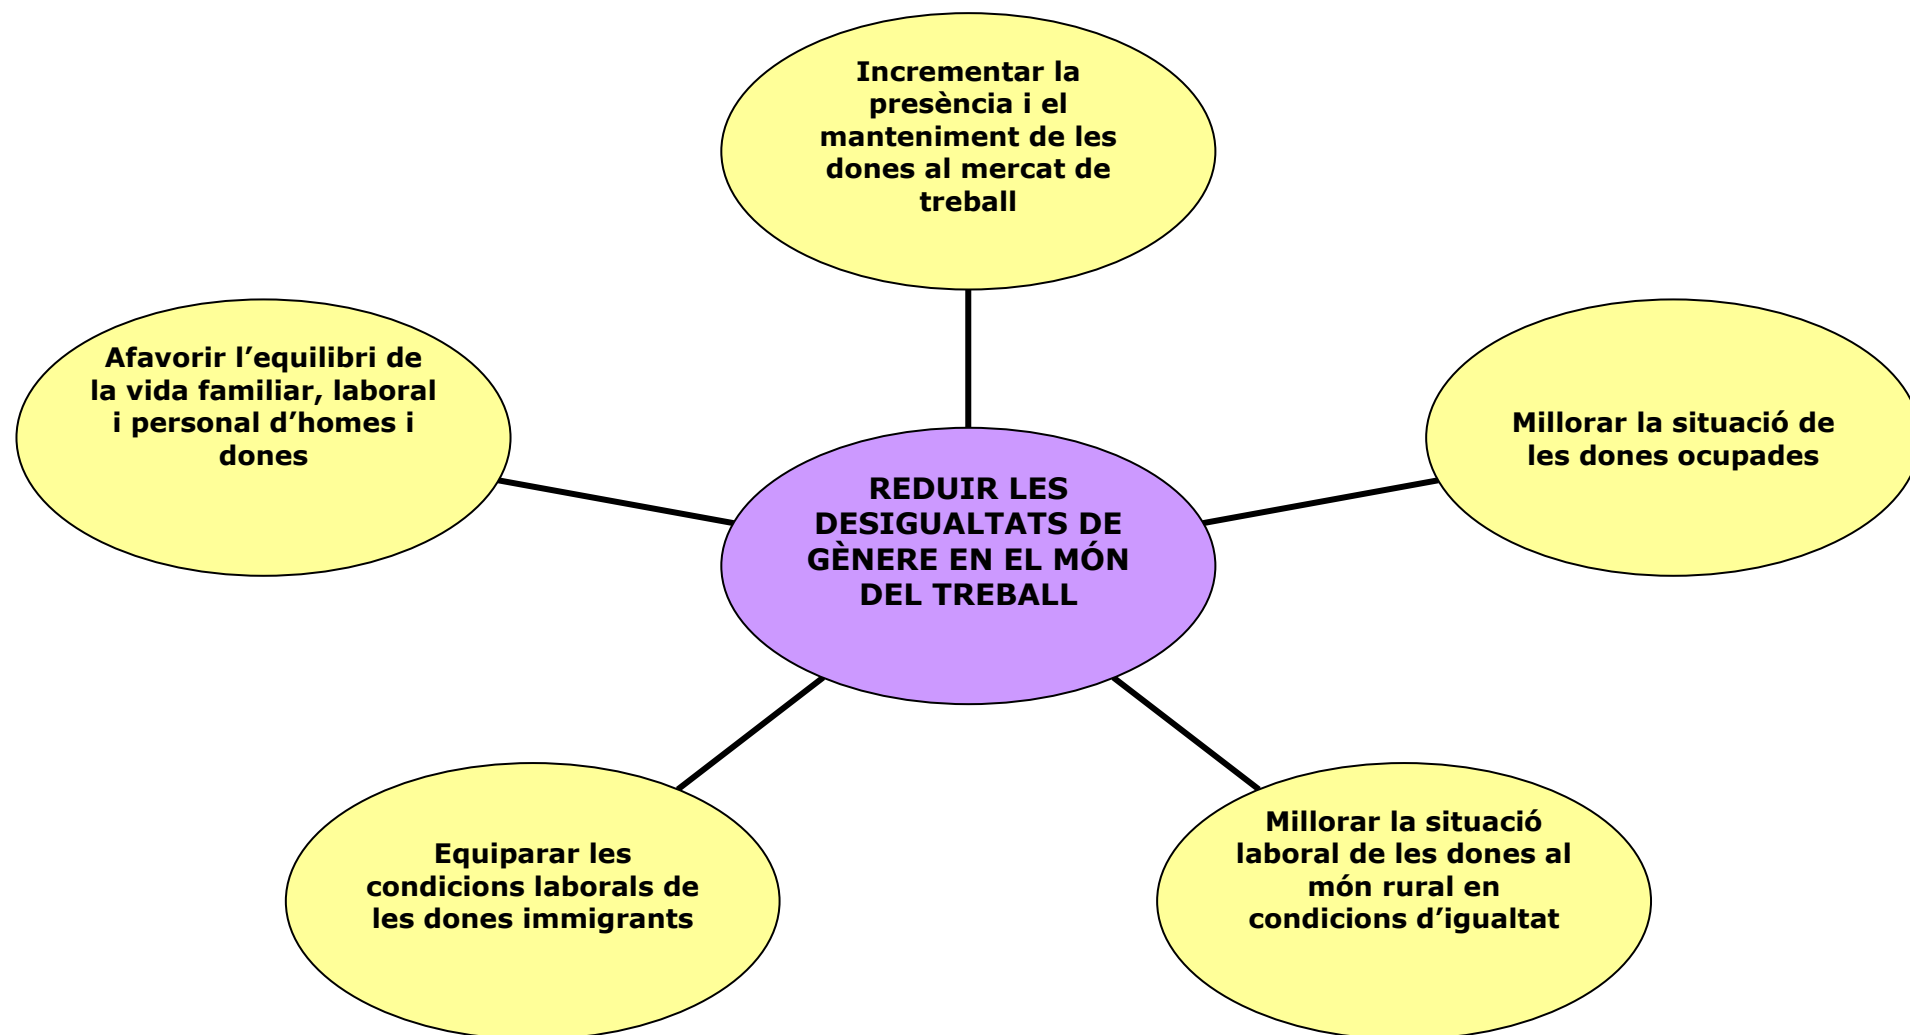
Incrementar la presència i el manteniment de les dones al mercat de treball

Afavorir l’equilibri de la vida familiar, laboral i personal d’homes i dones

REDUIR LES DESIGUALTATS DE GÈNERE EN EL MÓN DEL TREBALL

Millorar la situació de les dones ocupades

Equiparar les condicions laborals de les dones immigrants

Millorar la situació laboral de les dones al món rural en condicions d’igualtat